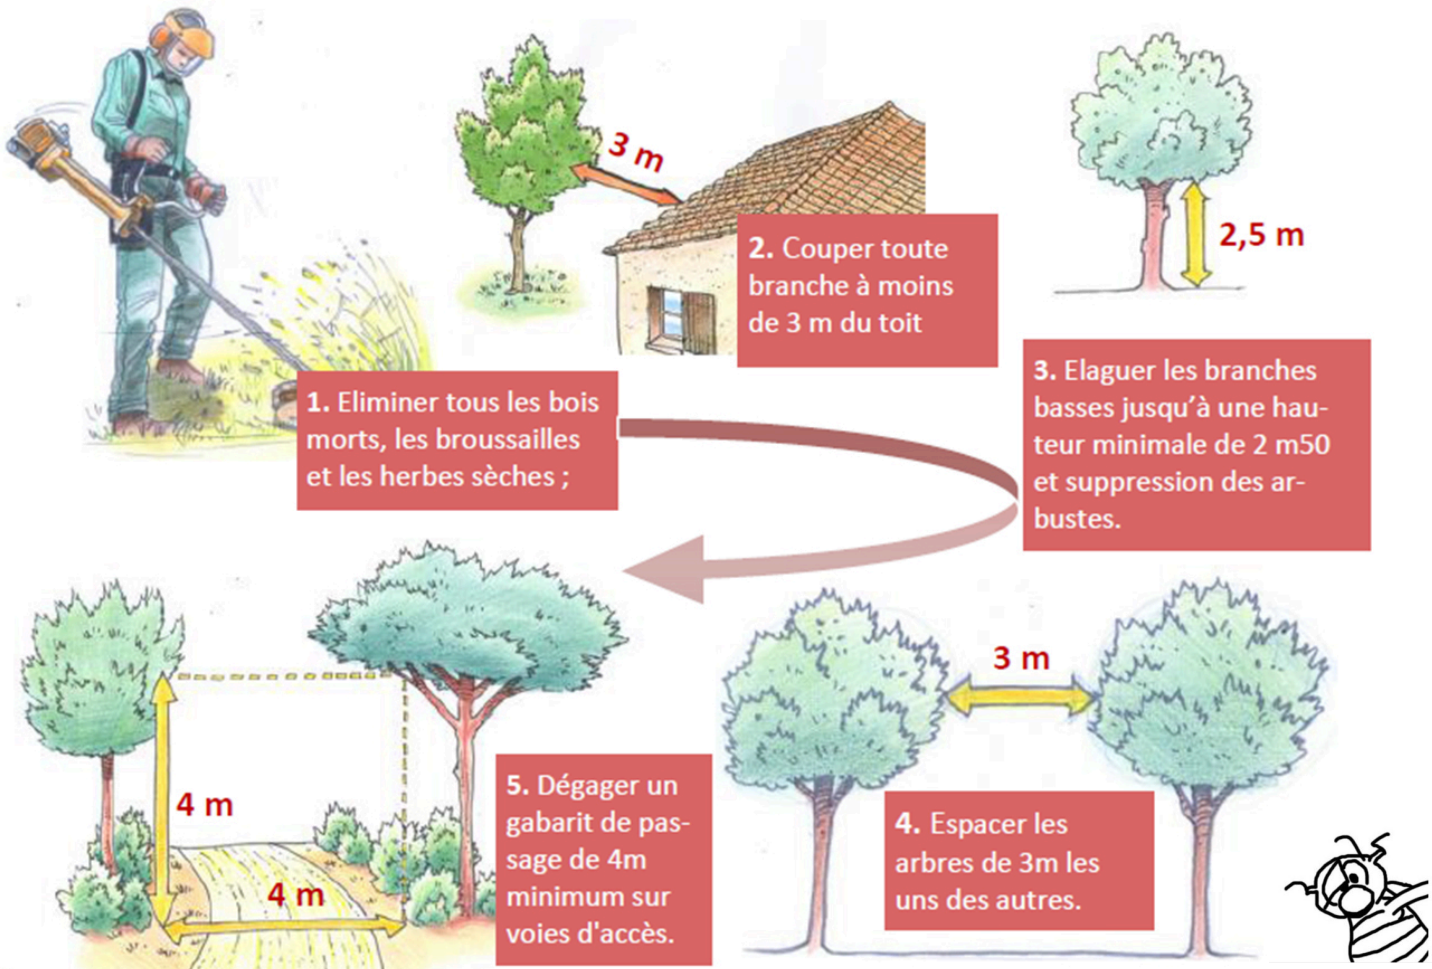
3 m

2. Couper toute branche à moins de 3 m du toit

2,5 m

1. Eliminer tous les bois morts, les broussailles et les herbes sèches ;

3. Elaguer les branches basses jusqu'à une hauteur minimale de 2 m50 et suppression des arbustes.

3 m

4 m

4 m

5. Dégager un gabarit de passage de 4m minimum sur voies d'accès.

4. Espacer les arbres de 3m les uns des autres.